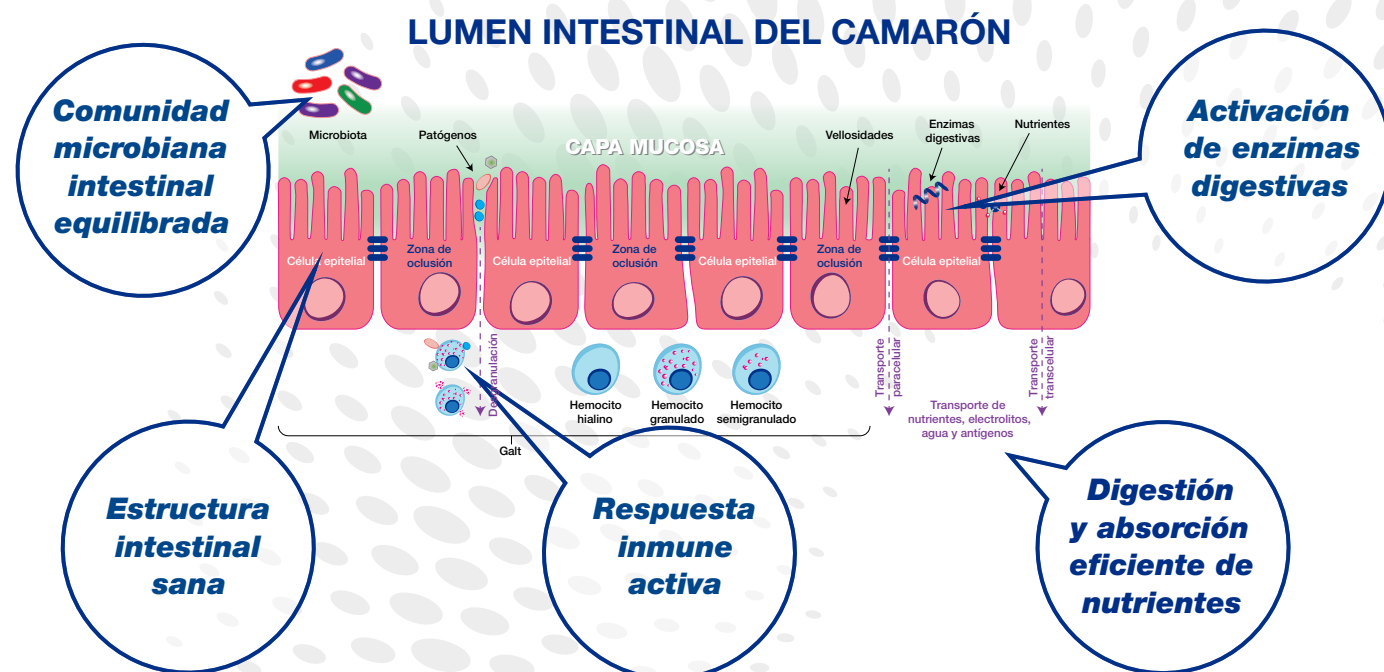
LUMEN INTESTINAL DEL CAMARÓN

Comunidad microbiana intestinal equilibrada

Activación de enzimas digestivas

Microbiota

Patógenos

CAPA MUCOSA

Vellosidades

Enzimas digestivas

Nutrientes

Célula epitelial

Zona de oclusión

Célula epitelial

Zona de oclusión

Célula epitelial

Zona de oclusión

Célula epitelial

Degranulación

Hemocito hialino

Hemocito granulado

Hemocito semigranulado

Transporte paracelular

Transporte transcelular

Transporte de nutrientes, electrolitos, agua y antígenos

Galt

Estructura intestinal sana

Respuesta inmune activa

Digestión y absorción eficiente de nutrientes